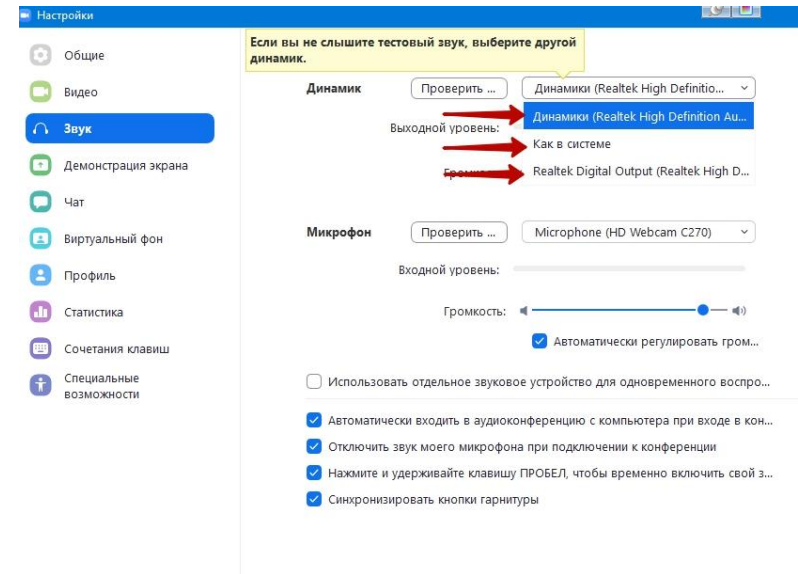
Настройки

Общие
Видео
Звук
Демонстрация экрана
Чат
Виртуальный фон
Профиль
Статистика
Сочетания клавиш
Специальные возможности

Если вы не слышите тестовый звук, выберите другой динамик.

Динамик
Проверить ...
Динамики (Realtek High Definitio...
Выходной уровень:
Динамики (Realtek High Definition Au...
Как в системе
Громк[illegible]
Realtek Digital Output (Realtek High D...

Микрофон
Проверить ...
Microphone (HD Webcam C270)
Входной уровень:
Громкость:
Автоматически регулировать гром...

Использовать отдельное звуковое устройство для одновременного воспро...

Автоматически входить в аудиоконференцию с компьютера при входе в кон...
Отключить звук моего микрофона при подключении к конференции
Нажмите и удерживайте клавишу ПРОБЕЛ, чтобы временно включить свой з...
Синхронизировать кнопки гарнитуры